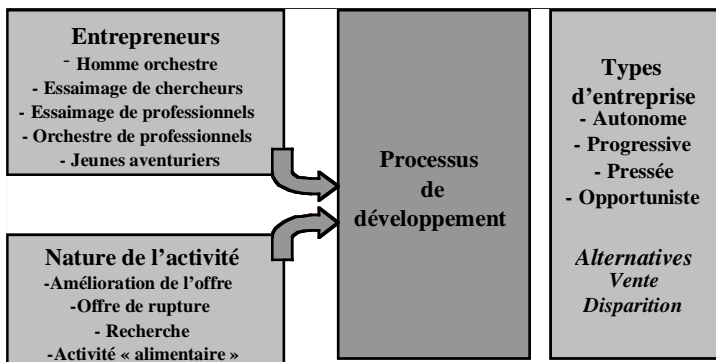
Entrepreneurs
- Homme orchestre
- Essaimage de chercheurs
- Essaimage de professionnels
- Orchestre de professionnels
- Jeunes aventuriers

Nature de l'activité
-Amélioration de l'offre
-Offre de rupture
- Recherche
-Activité « alimentaire »

Processus de développement

Types d'entreprise
- Autonome
- Progressive
- Pressée
- Opportuniste

Alternatives
Vente
Disparition